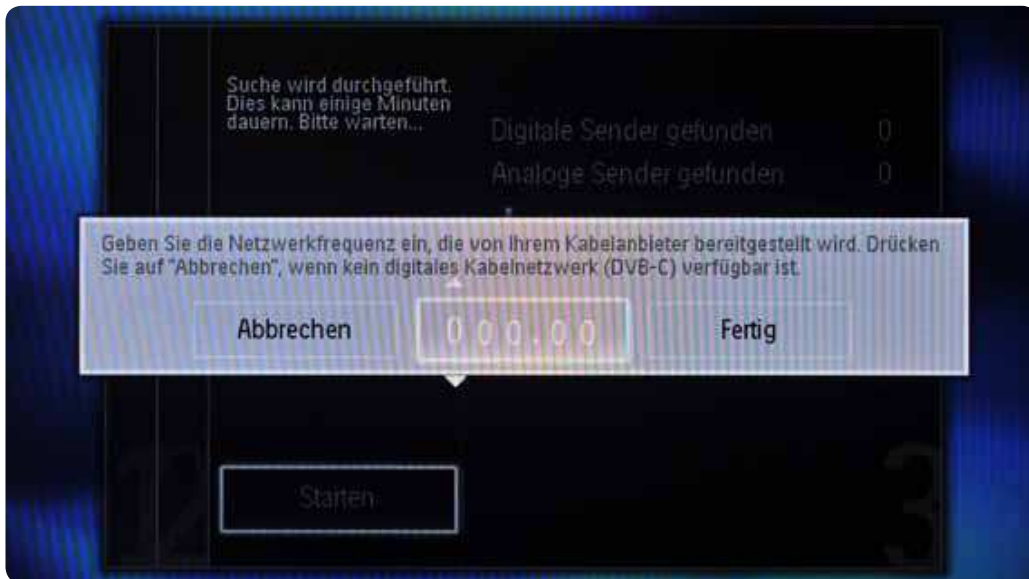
Suche wird durchgeführt. Dies kann einige Minuten dauern. Bitte warten...

Digitale Sender gefunden 0

Analoge Sender gefunden 0

Geben Sie die Netzwerkfrequenz ein, die von Ihrem Kabelanbieter bereitgestellt wird. Drücken Sie auf "Abbrechen", wenn kein digitales Kabelnetzwerk (DVB-C) verfügbar ist.

Abbrechen

000.00

Fertig

Starten

2

3